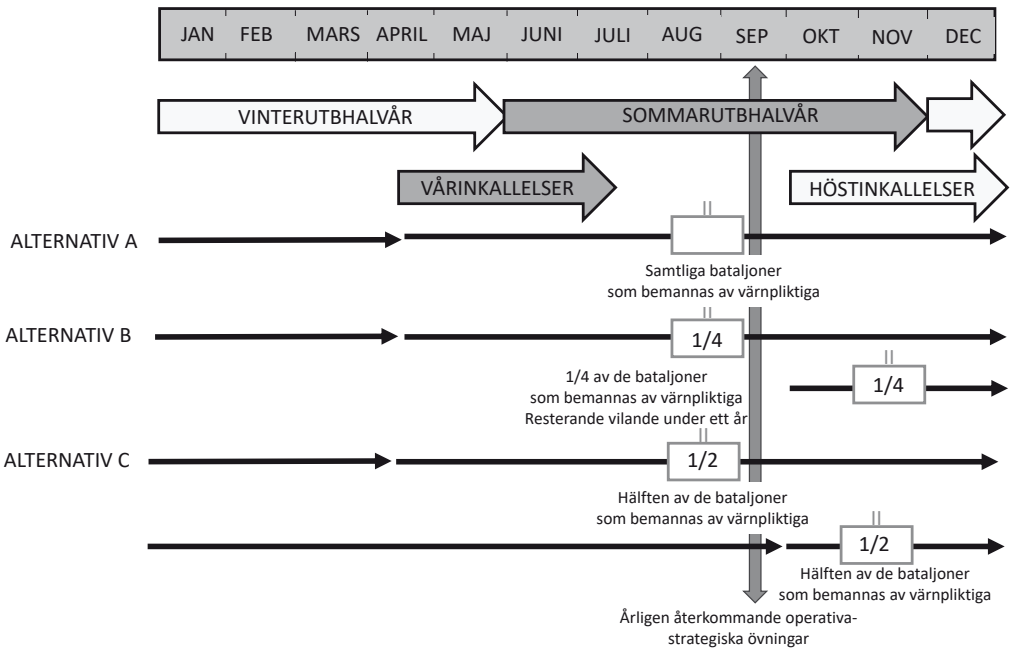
| JAN | FEB | MARS | APRIL | MAJ | JUNI | JULI | AUG | SEP | OKT | NOV | DEC |
|---|---|---|---|---|---|---|---|---|---|---|---|

VINTERUTBHALVÅR

SOMMARUTBHALVÅR

VÅRINKALLELSER

HÖSTINKALLELSER

ALTERNATIV A

Samtliga bataljoner som bemannas av värnpliktiga

ALTERNATIV B

1/4

1/4 av de bataljoner som bemannas av värnpliktiga Resterande vilande under ett år

1/4

ALTERNATIV C

1/2

Hälften av de bataljoner som bemannas av värnpliktiga

1/2

Hälften av de bataljoner som bemannas av värnpliktiga

Årligen återkommande operativa-strategiska övningar